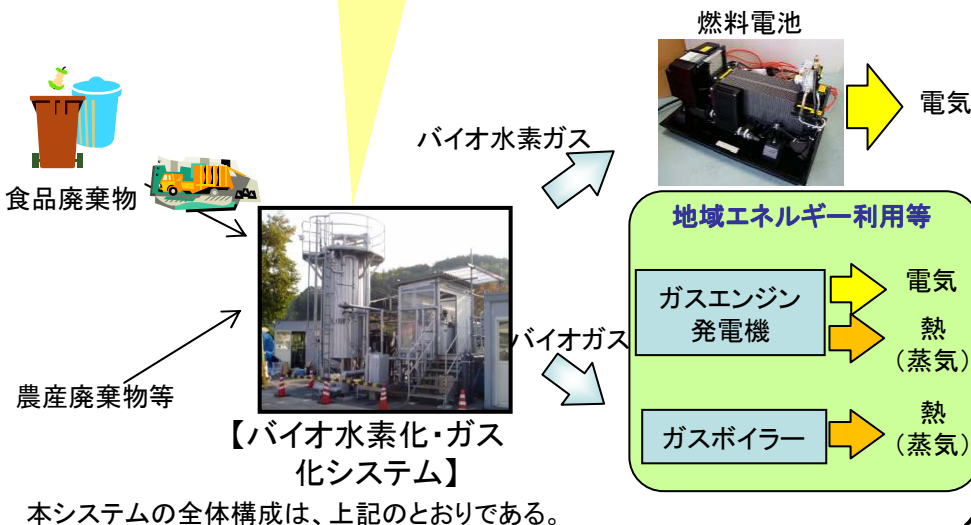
燃料電池

電気

バイオ水素ガス

食品廃棄物

地域エネルギー利用等

ガスエンジン発電機

電気

熱（蒸気）

バイオガス

農産廃棄物等

ガスボイラー

熱（蒸気）

【バイオ水素化・ガス化システム】

本システムの全体構成は、上記のとおりである。